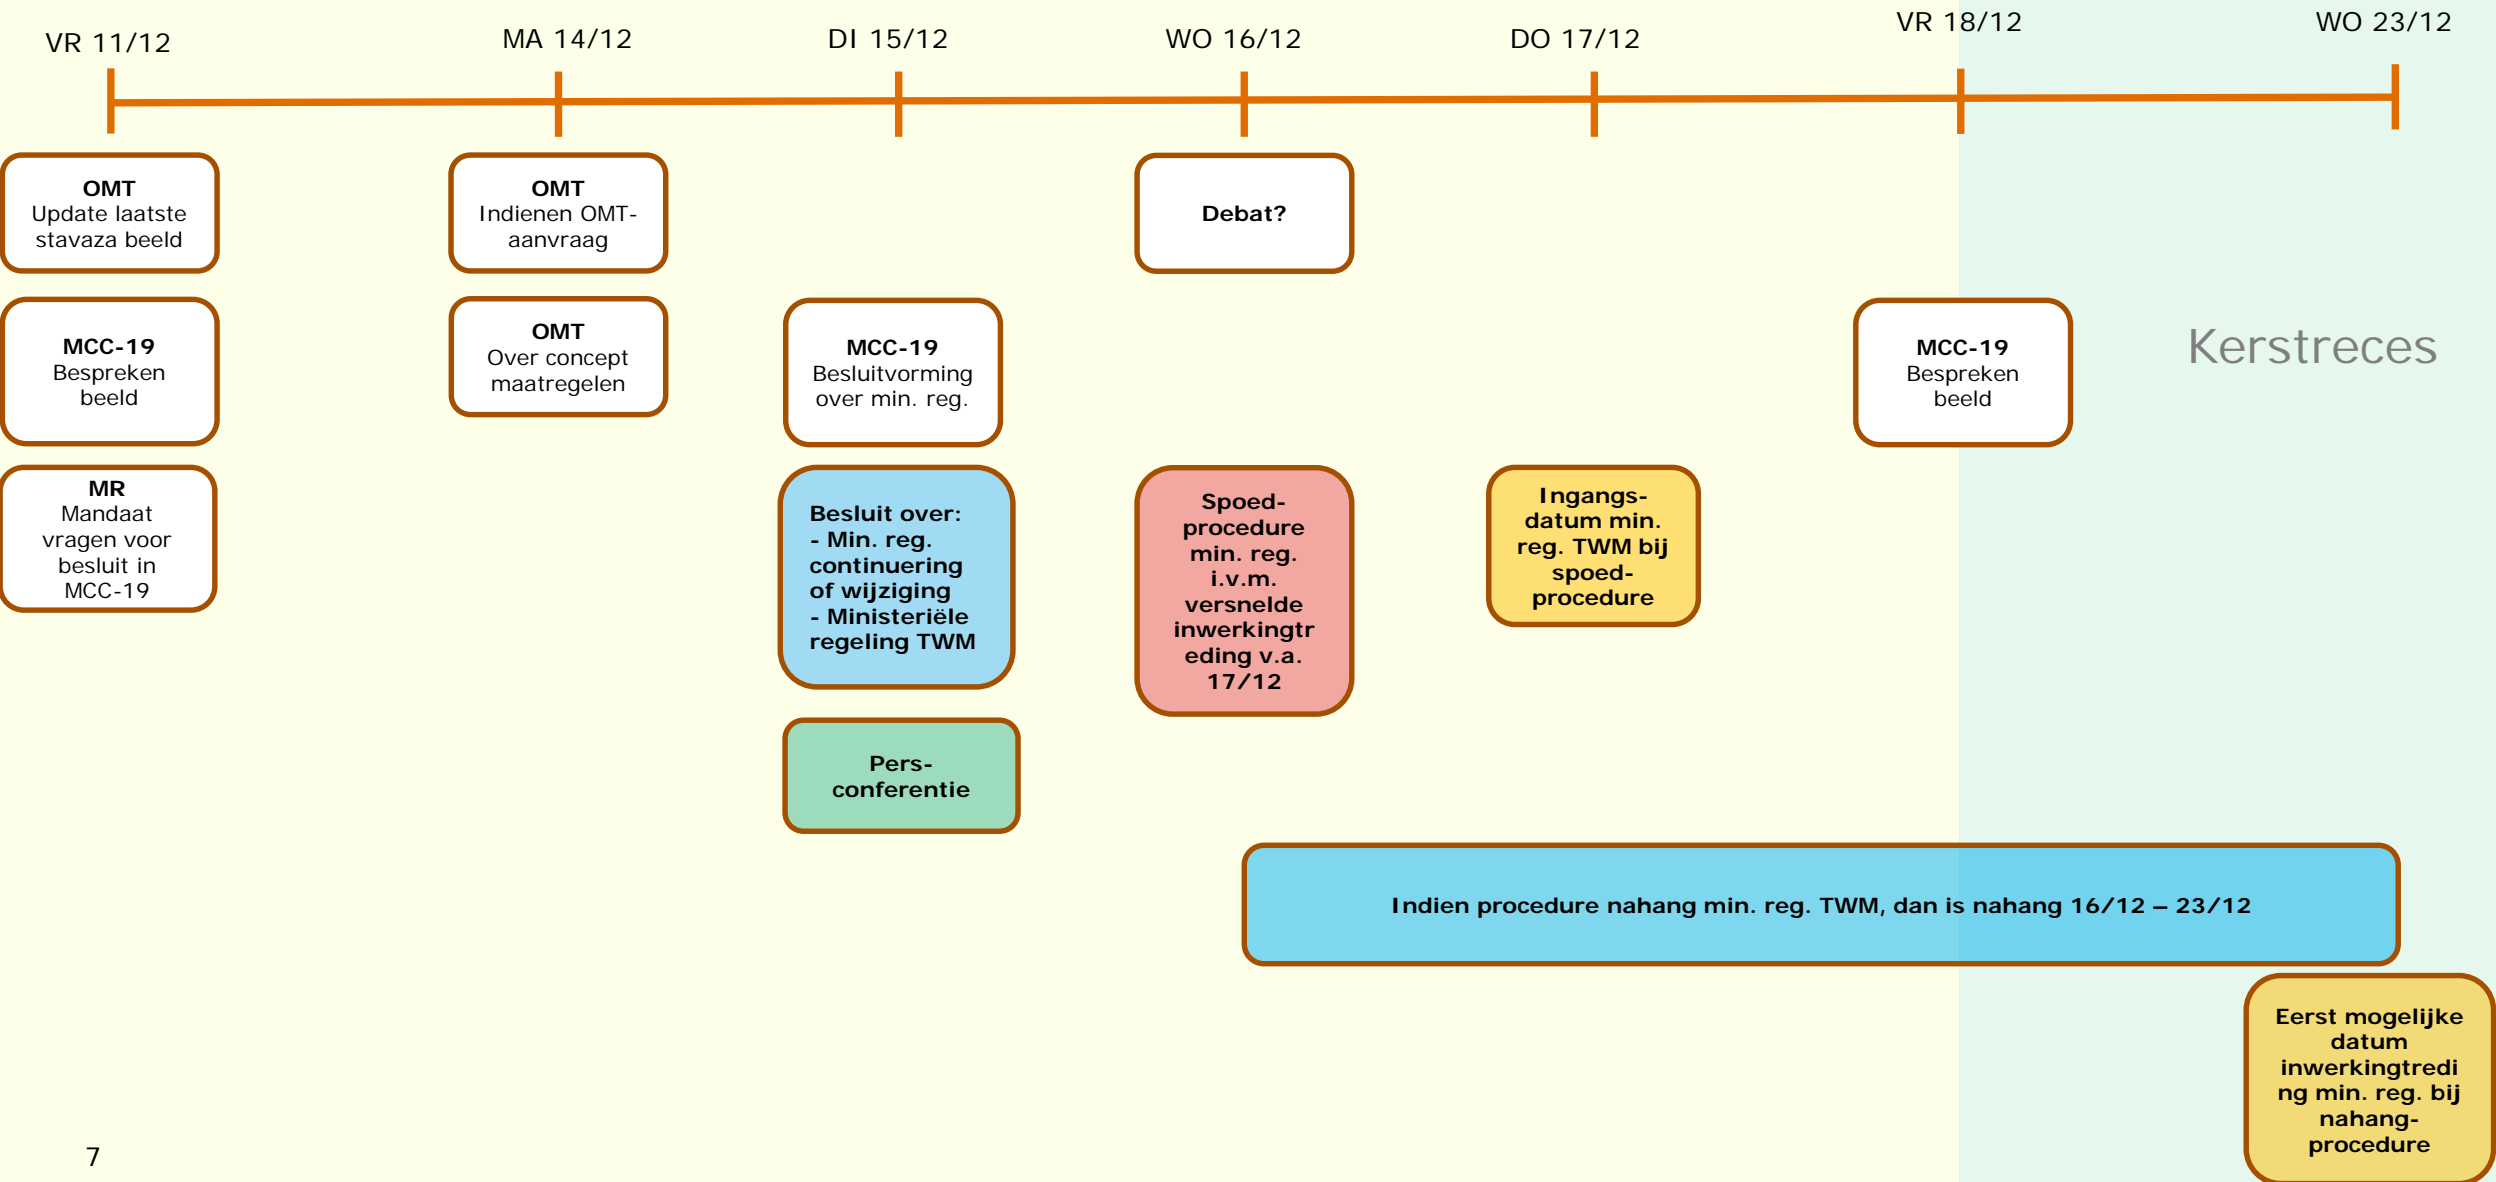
VR 11/12

OMT
Update laatste stavaza beeld

MCC-19
Bespreken beeld

MR
Mandaat vragen voor besluit in MCC-19

MA 14/12

OMT
Indienen OMT-aanvraag

OMT
Over concept maatregelen

DI 15/12

MCC-19
Besluitvorming over min. reg.

Besluit over:
- Min. reg. continuering of wijziging
- Ministeriële regeling TWM

Pers-conferentie

WO 16/12

Debat?

Spoed-procedure min. reg. i.v.m. versnelde inwerkingtreding v.a. 17/12

DO 17/12

Ingangs-datum min. reg. TWM bij spoed-procedure

VR 18/12

MCC-19
Bespreken beeld

WO 23/12

Kerstreces

Indien procedure nahang min. reg. TWM, dan is nahang 16/12 – 23/12

Eerst mogelijke datum inwerkingtreding min. reg. bij nahang-procedure

7